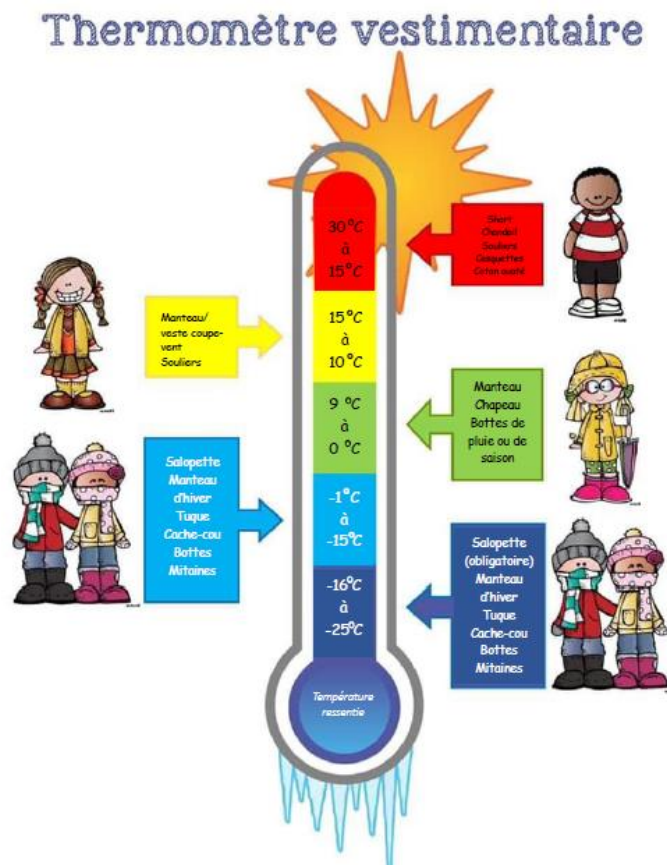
Thermomètre vestimentaire

30°C
à
15°C

Short
Chandail
Souliers
Casquettes
Crème solaire

Manteau/
veste coupe-vent
Souliers

15°C
à
10°C

9 °C
à
0 °C

Manteau
Chapeau
Bottes de pluie ou de saison

Salopette
Manteau d'hiver
Tuque
Cache-cou
Bottes
Mitaines

-1°C
à
-15°C

-16°C
à
-25°C

Salopette
(obligatoire)
Manteau d'hiver
Tuque
Cache-cou
Bottes
Mitaines

Température ressentie